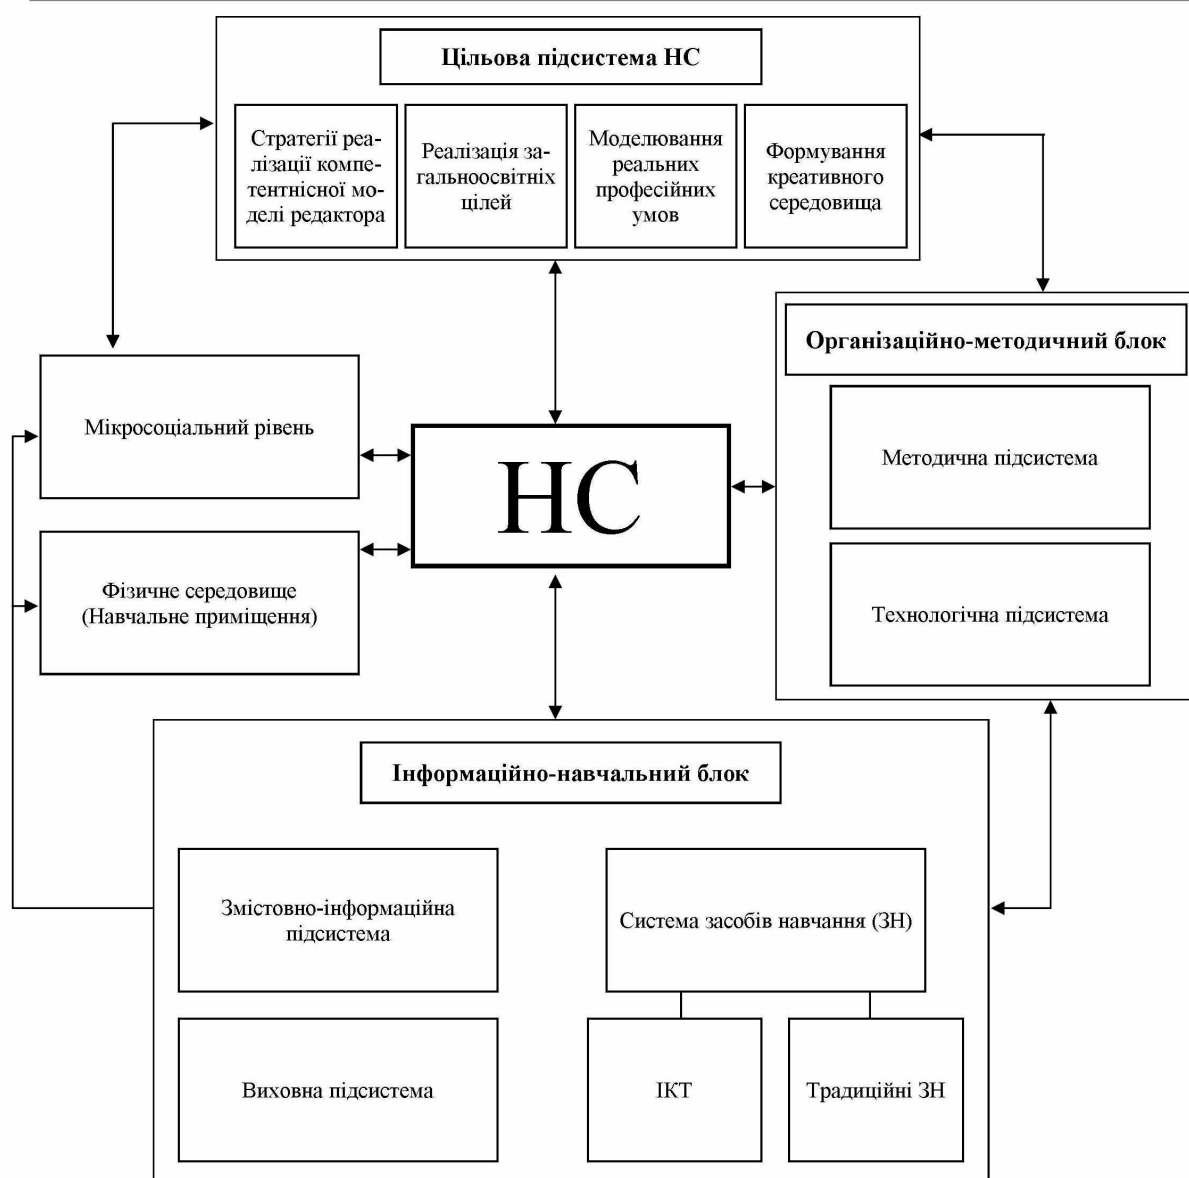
Цільова підсистема НС

Стратегії реалізації компетентнісної моделі редактора

Реалізація загальноосвітніх цілей

Моделювання реальних професійних умов

Формування креативного середовища

Організаційно-методичний блок

Мікросоціальний рівень

НС

Методична підсистема

Фізичне середовище (Навчальне приміщення)

Технологічна підсистема

Інформаційно-навчальний блок

Змістовно-інформаційна підсистема

Система засобів навчання (ЗН)

Виховна підсистема

ІКТ

Традиційні ЗН